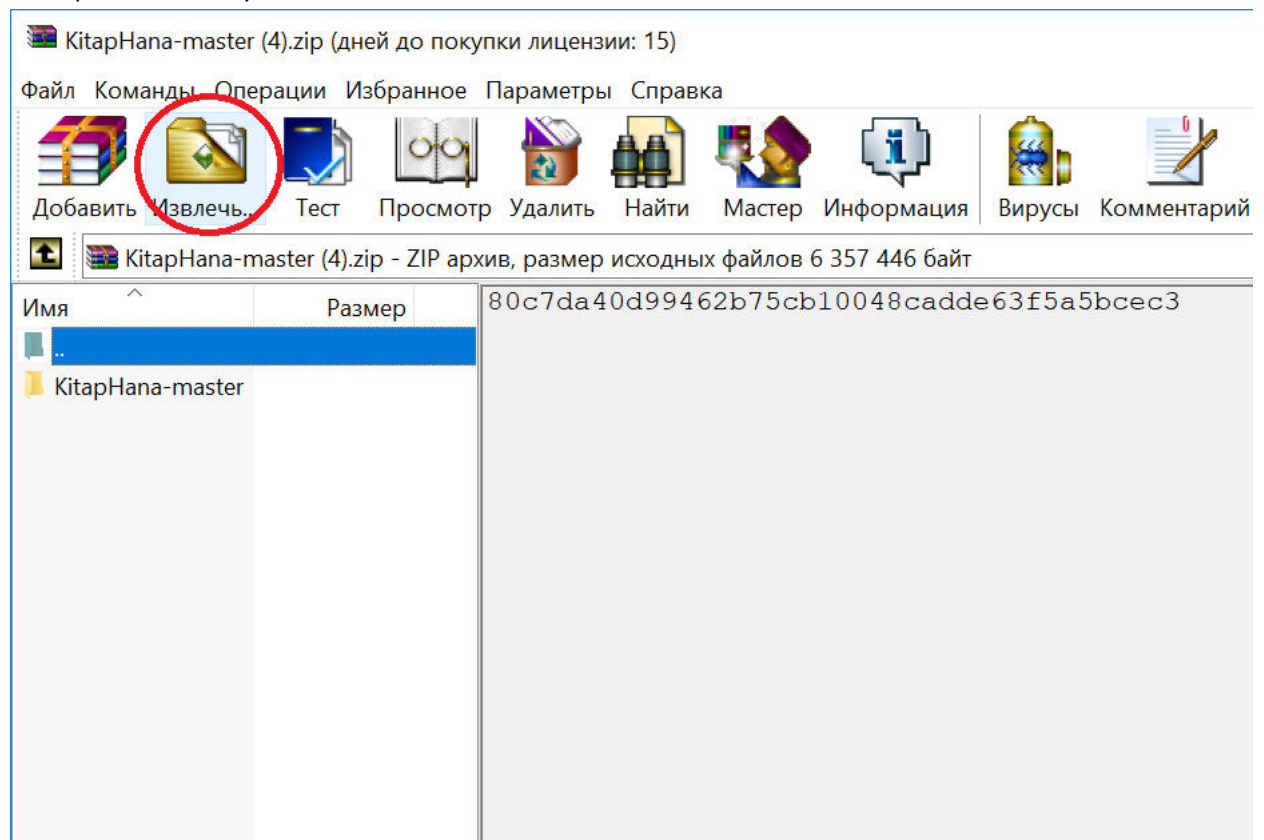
KitapHana-master (4).zip (дней до покупки лицензии: 15)

Файл Команды Операции Избранное Параметры Справка

Добавить Извлечь... Тест Просмотр Удалить Найти Мастер Информация Вирусы Комментарий

KitapHana-master (4).zip - ZIP архив, размер исходных файлов 6 357 446 байт

| Имя | Размер |
|---|---|
| .. | |
| KitapHana-master | |

80c7da40d99462b75cb10048cadde63f5a5bcec3